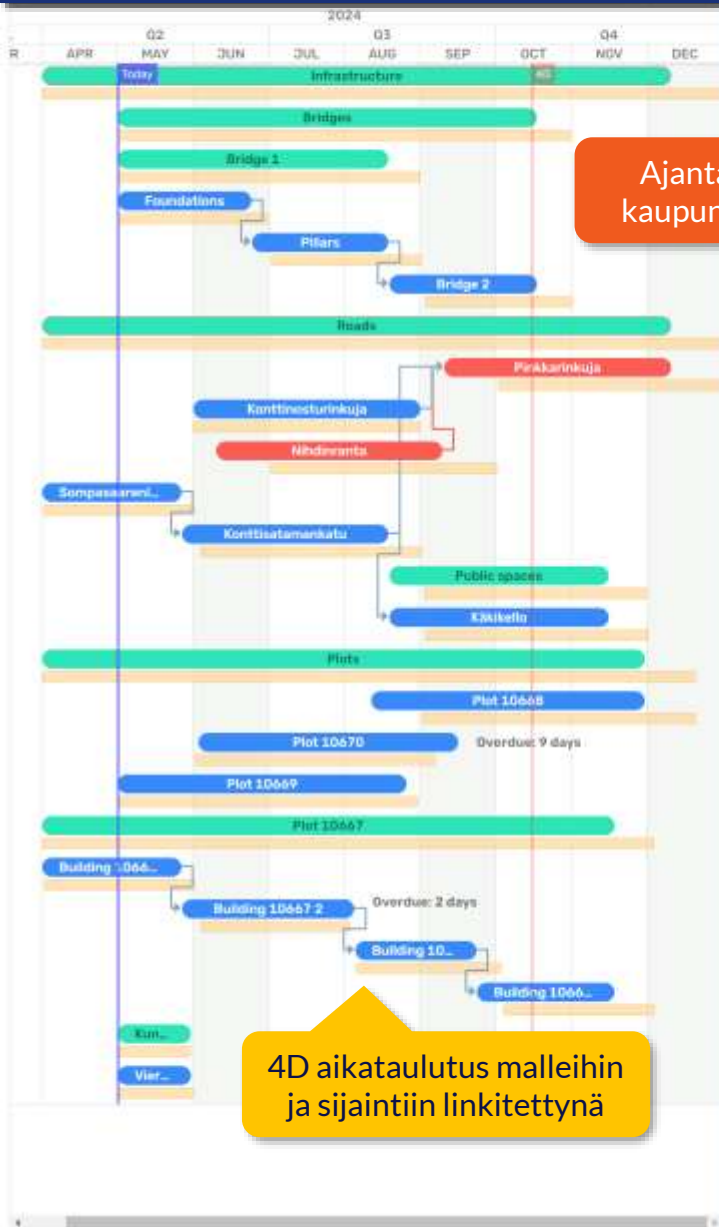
2024

Q2 Q3 Q4

R APR MAY JUN JUL AUG SEP OCT NOV DEC

Today

Infrastructure

Bridges

Bridge 1

Foundations

Pillars

Bridge 2

Roads

Pinkkarinkuja

Konttinesturinkuja

Nihdinranta

Sompasaarenl...

Konttisatamankatu

Public spaces

Kiikikello

Plots

Plot 10668

Plot 10670

Overdue: 9 days

Plot 10669

Plot 10667

Building 1066...

Building 10667 2

Overdue: 2 days

Building 10...

Building 1066...

Kun...

Vier...

Ajant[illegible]
kaupu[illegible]

4D aikataulutus malleihin ja sijaintiin linkitettynä